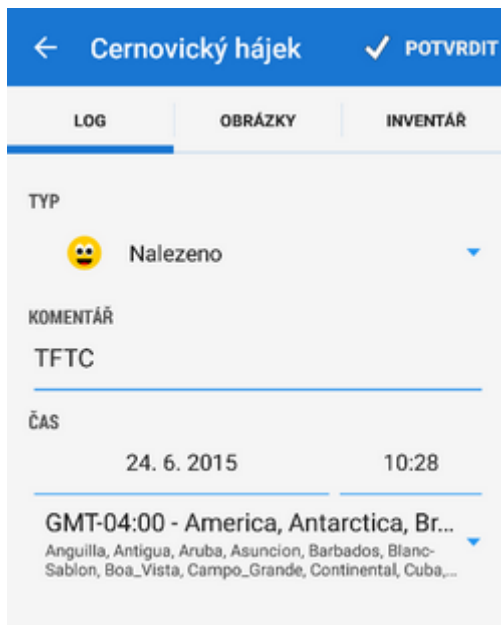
Cernovický hájek
POTVRDIT

LOG
OBRÁZKY
INVENTÁŘ

TYP
Nalezeno

KOMENTÁŘ
TFTC

ČAS
24. 6. 2015
10:28

GMT-04:00 - America, Antarctica, Br...
Anguilla, Antigua, Aruba, Asuncion, Barbados, Blanc-Sablon, Boa_Vista, Campo_Grande, Continental, Cuba,...